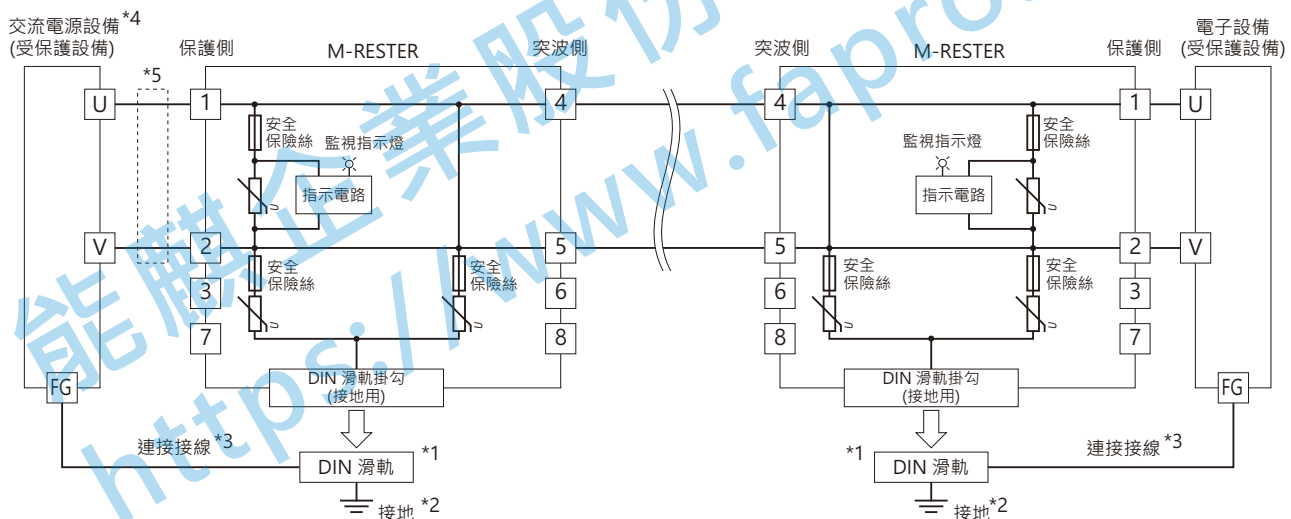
交流電源設備 *4
(受保護設備)

保護側

M-RESTER

突波側

*5

U

1

安全保險絲

監視指示燈

指示電路

4

V

2

安全保險絲

安全保險絲

5

3

6

7

8

FG

DIN 滑軌掛勾
(接地用)

連接接線 *3

DIN 滑軌

*1

接地 *2

突波側

M-RESTER

保護側

電子設備
(受保護設備)

4

安全保險絲

1

U

監視指示燈

指示電路

5

安全保險絲

安全保險絲

2

V

6

3

8

7

DIN 滑軌掛勾
(接地用)

FG

*1

DIN 滑軌

連接接線 *3

接地 *2

能融企業股份
https://www.fapro.